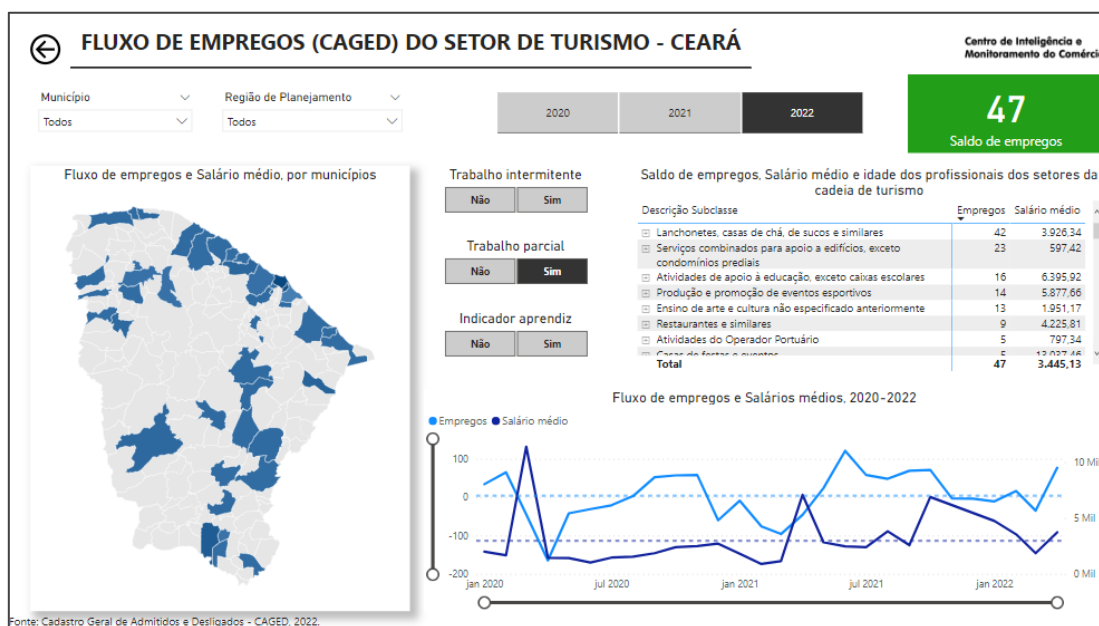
FLUXO DE EMPREGOS (CAGED) DO SETOR DE TURISMO - CEARÁ

Centro de Inteligência e Monitoramento do Comércio

Município
Todos

Região de Planejamento
Todos

2020
2021
2022

47
Saldo de empregos

Fluxo de empregos e Salário médio, por municípios

Trabalho intermitente
Não
Sim

Trabalho parcial
Não
Sim

Indicador aprendiz
Não
Sim

Saldo de empregos, Salário médio e idade dos profissionais dos setores da cadeia de turismo

| Descrição Subclasse | Empregos | Salário médio |
|---|---|---|
| Lanchonetes, casas de chá, de sucos e similares | 42 | 3.926,34 |
| Serviços combinados para apoio a edifícios, exceto condomínios prediais | 23 | 597,42 |
| Atividades de apoio à educação, exceto caixas escolares | 16 | 6.395,92 |
| Produção e promoção de eventos esportivos | 14 | 5.877,66 |
| Ensino de arte e cultura não especificado anteriormente | 13 | 1.951,17 |
| Restaurantes e similares | 9 | 4.225,81 |
| Atividades do Operador Portuário | 5 | 797,34 |
| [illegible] | 5 | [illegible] |
| Total | 47 | 3.445,13 |

Fluxo de empregos e Salários médios, 2020-2022

Empregos
Salário médio

100
0
-100
-200

10 Mil
5 Mil
0 Mil

jan 2020
jul 2020
jan 2021
jul 2021
jan 2022

Fonte: Cadastro Geral de Admitidos e Desligados - CAGED. 2022.